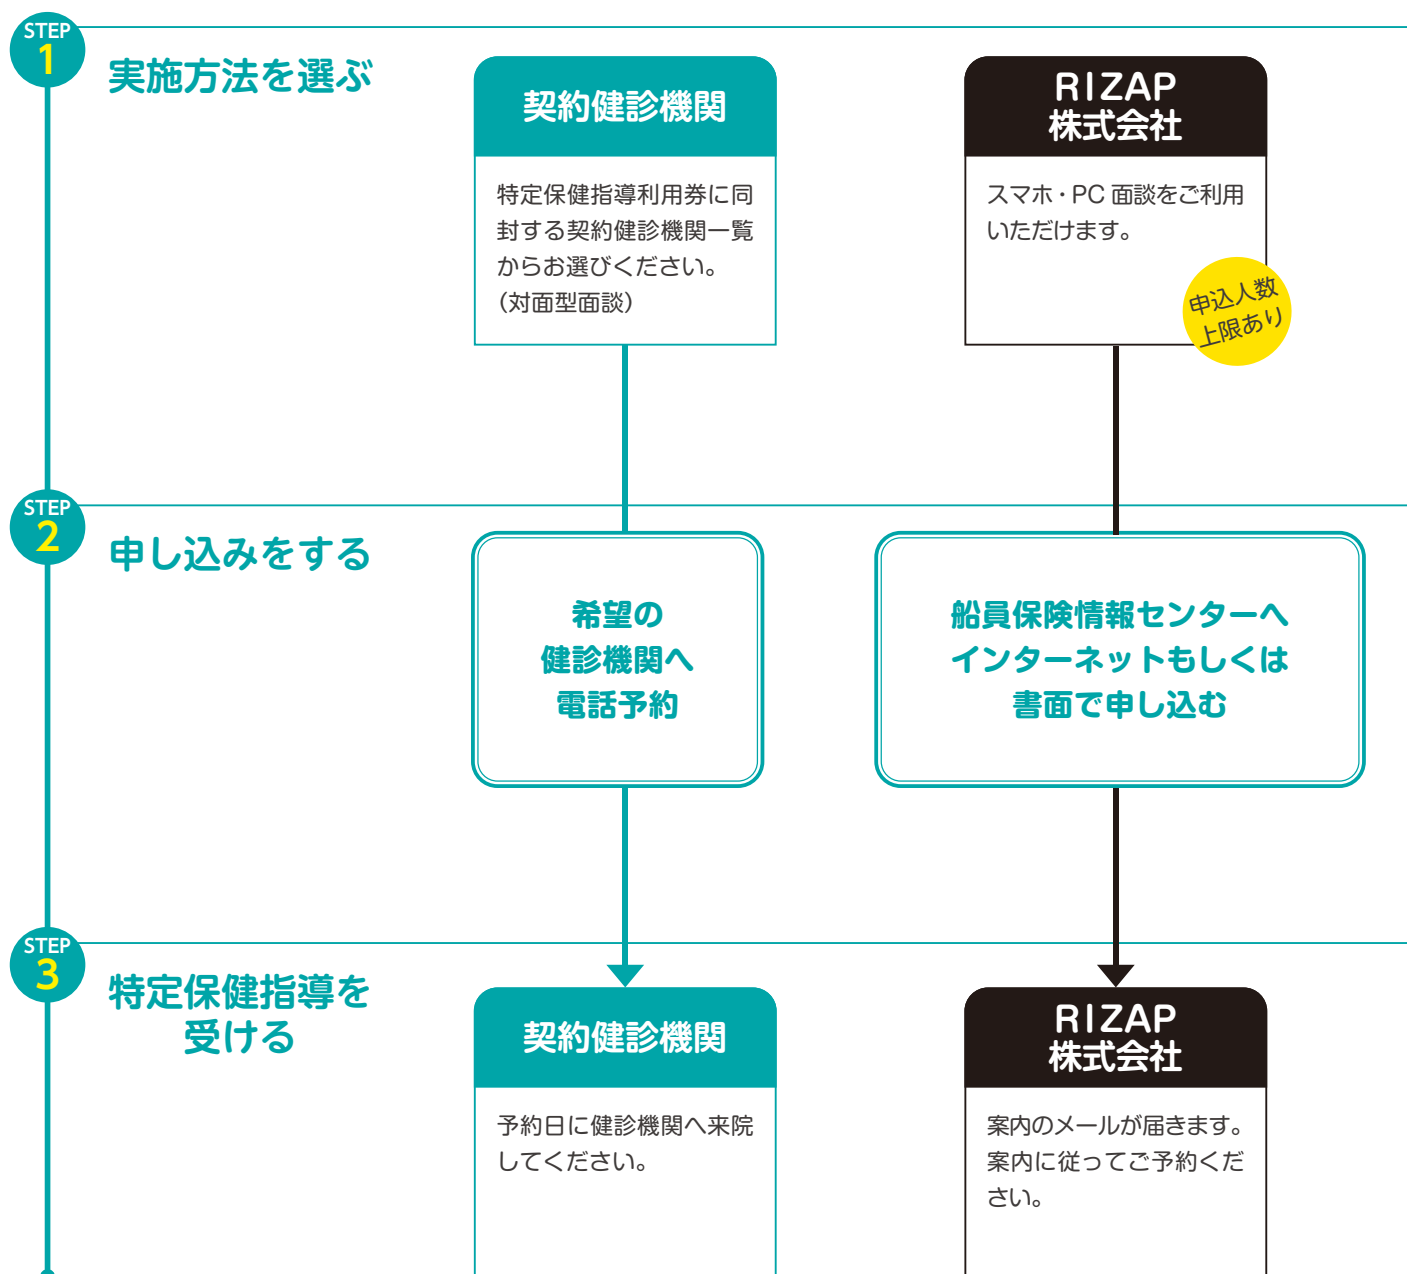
STEP 1
実施方法を選ぶ

契約健診機関

特定保健指導利用券に同封する契約健診機関一覧からお選びください。（対面型面談）

RIZAP
株式会社

スマホ・PC 面談をご利用いただけます。

申込人数上限あり

STEP 2
申し込みをする

希望の健診機関へ電話予約

船員保険情報センターへインターネットもしくは書面で申し込む

STEP 3
特定保健指導を受ける

契約健診機関

予約日に健診機関へ来院してください。

RIZAP
株式会社

案内のメールが届きます。案内に従ってご予約ください。